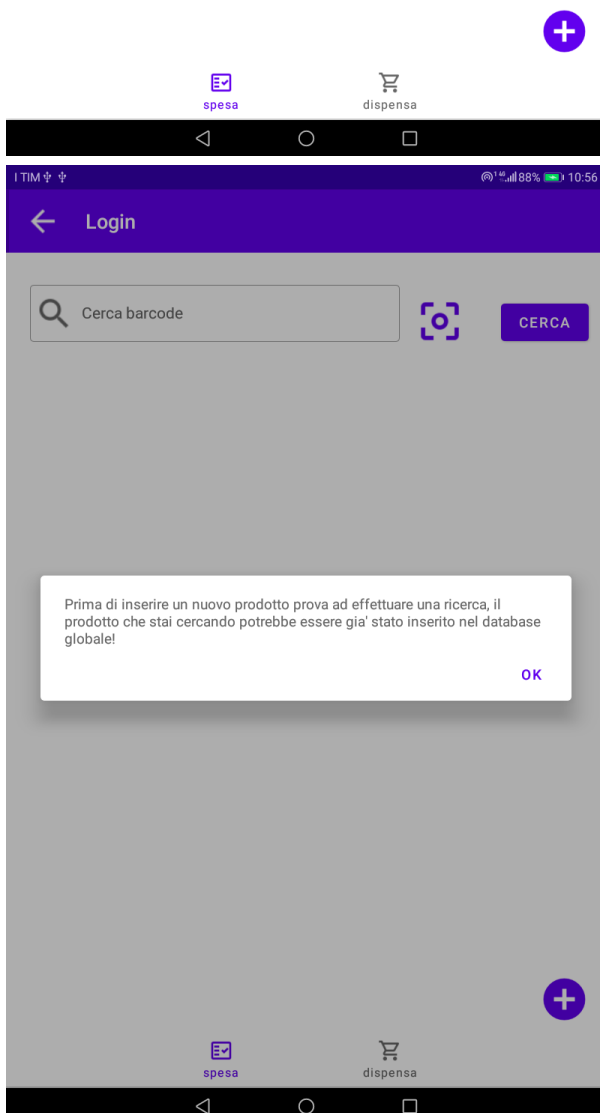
spesa
dispensa

I TIM
88% 10:56

Login

Cerca barcode

CERCA

Prima di inserire un nuovo prodotto prova ad effettuare una ricerca, il prodotto che stai cercando potrebbe essere gia' stato inserito nel database globale!

OK

spesa
dispensa